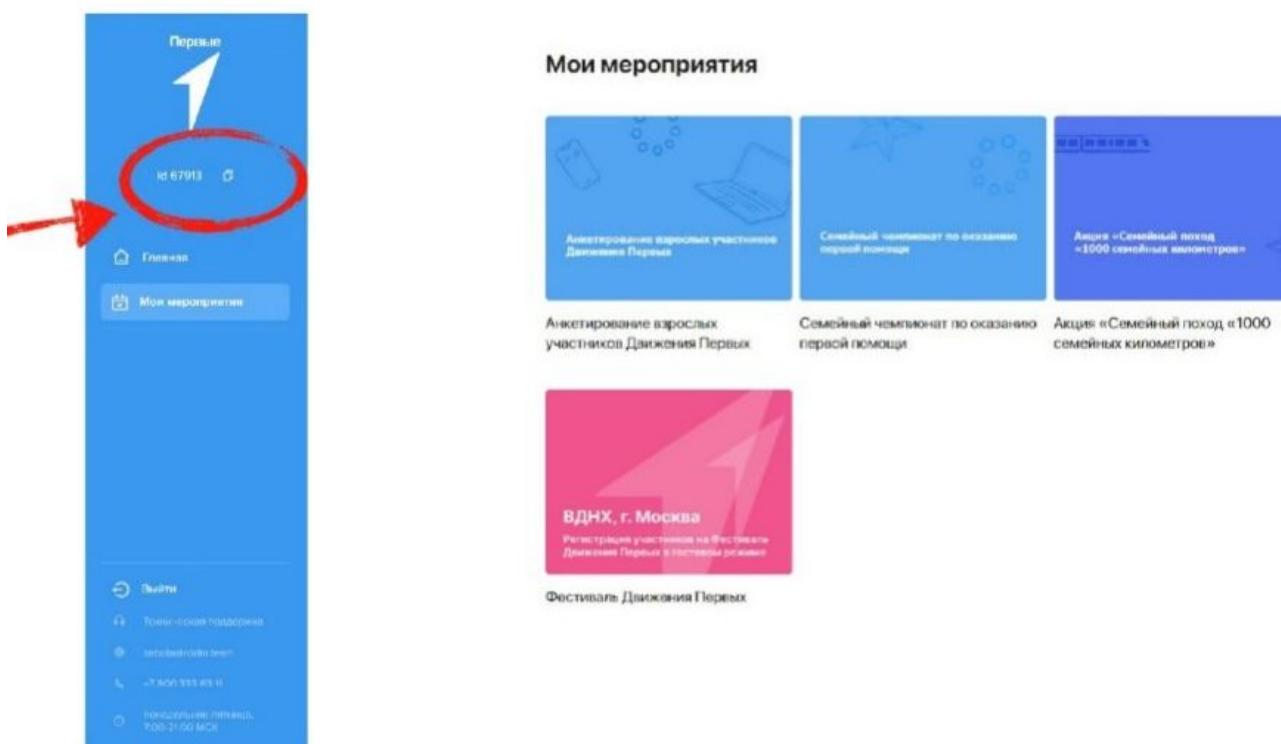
Первые

id 67913

Главная

Мои мероприятия

Выйти

Техническая поддержка

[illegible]

+7 800 333 83 11

понедельник-пятница, 7:00-21:00 МСК

Мои мероприятия

Анкетирование взрослых участников Движения Первых

Анкетирование взрослых участников Движения Первых

Семейный чемпионат по оказанию первой помощи

Семейный чемпионат по оказанию первой помощи

Акция «Семейный поход «1000 семейных километров»

Акция «Семейный поход «1000 семейных километров»

ВДНХ, г. Москва

Регистрация участников на Фестиваль Движения Первых в гостевом режиме

Фестиваль Движения Первых